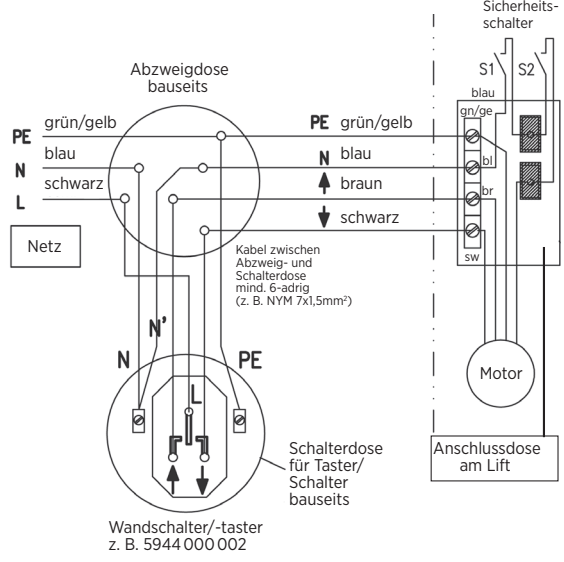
Sicherheits-schalter

Abzweigdose bauseits

S1 S2

blau

gn/ge

PE grün/gelb

N blau

L schwarz

Netz

PE grün/gelb

N blau

braun

schwarz

bl

br

sw

Kabel zwischen Abzweig- und Schalterdose mind. 6-adrig (z. B. NYM 7x1,5mm²)

N'

N

PE

L

Motor

Schalterdose für Taster/ Schalter bauseits

Anschlussdose am Lift

Wandschalter/-taster z. B. 5944 000 002